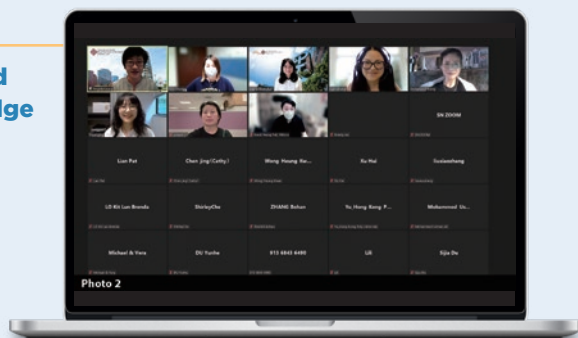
d
dge

EN ZOOM

Lian Pui

Chen Jing (Cathy)

Wong Hoang Ke...

Xu Hai

Susiamhang

LO Kit Lun Brenda

ShirleyChe

ZHANE Rohan

Yu Hong Bang F...

Muhammad Us...

Michael & Vera

DU Yuche

913 6845 6490

LR

Sijia Du

Photo 2